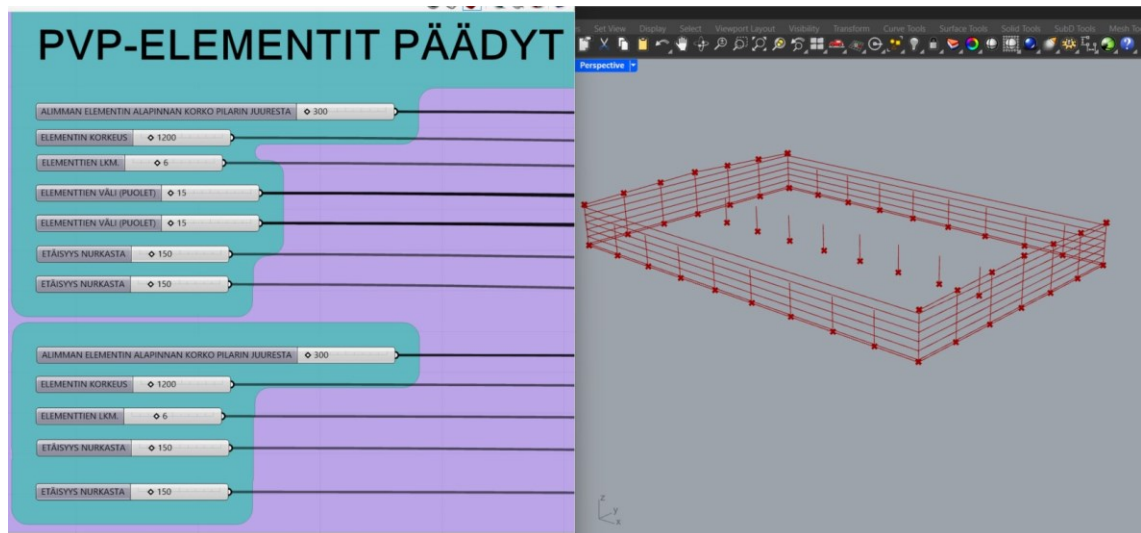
PVP-ELEMENTIT PÄÄDYT

ALIMMAN ELEMENTIN ALAPINNAN KORKO PILARIN JUURESTA ◇ 300
ELEMENTIN KORKEUS ◇ 1200
ELEMENTTIEN LKM. ◇ 6
ELEMENTTIEN VÄLI (PUOLET) ◇ 15
ELEMENTTIEN VÄLI (PUOLET) ◇ 15
ETÄISYYS NURKASTA ◇ 150
ETÄISYYS NURKASTA ◇ 150

ALIMMAN ELEMENTIN ALAPINNAN KORKO PILARIN JUURESTA ◇ 300
ELEMENTIN KORKEUS ◇ 1200
ELEMENTTIEN LKM. ◇ 6
ETÄISYYS NURKASTA ◇ 150
ETÄISYYS NURKASTA ◇ 150

Set View Display Select Viewport Layout Visibility Transform Curve Tools Surface Tools Solid Tools SubD Tools Mesh To

Perspective

z
y
x